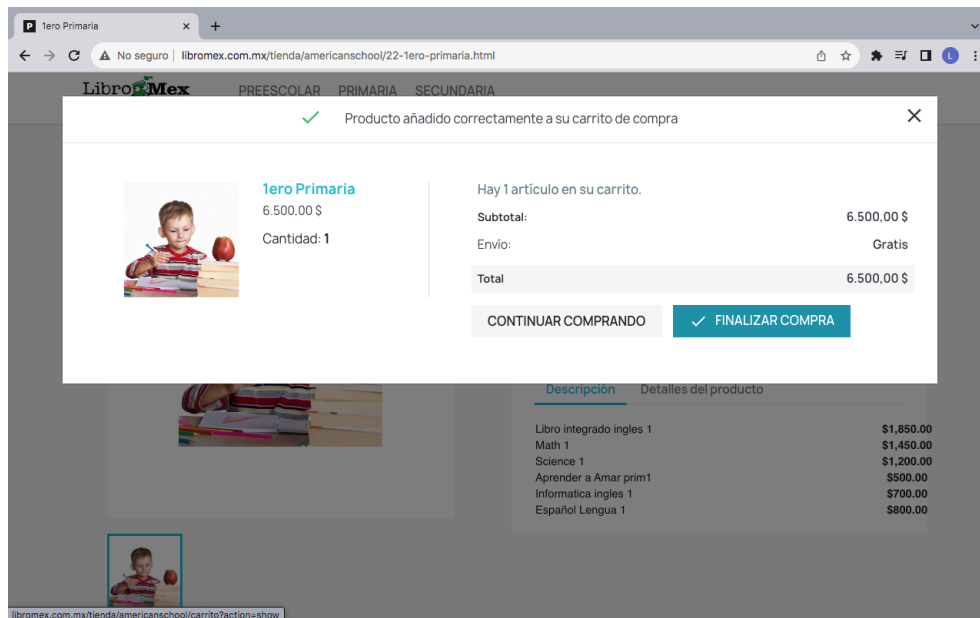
1ero Primaria ×
+
No seguro | libromex.com.mx/tienda/americanschool/22-1ero-primaria.html
LibroMex PREESCOLAR PRIMARIA SECUNDARIA

Producto añadido correctamente a su carrito de compra ×

1ero Primaria
6.500,00 $
Cantidad: 1

Hay 1 artículo en su carrito.

| | |
|---|---|
| Subtotal: | 6.500,00 $ |
| Envío: | Gratis |
| Total | 6.500,00 $ |

CONTINUAR COMPRANDO
FINALIZAR COMPRA

Descripción Detalles del producto

| | |
|---|---|
| Libro integrado ingles 1 | $1,850.00 |
| Math 1 | $1,450.00 |
| Science 1 | $1,200.00 |
| Aprender a Amar prim1 | $500.00 |
| Informatica ingles 1 | $700.00 |
| Español Lengua 1 | $800.00 |

libromex.com.mx/tienda/americanschool/carrito?action=show